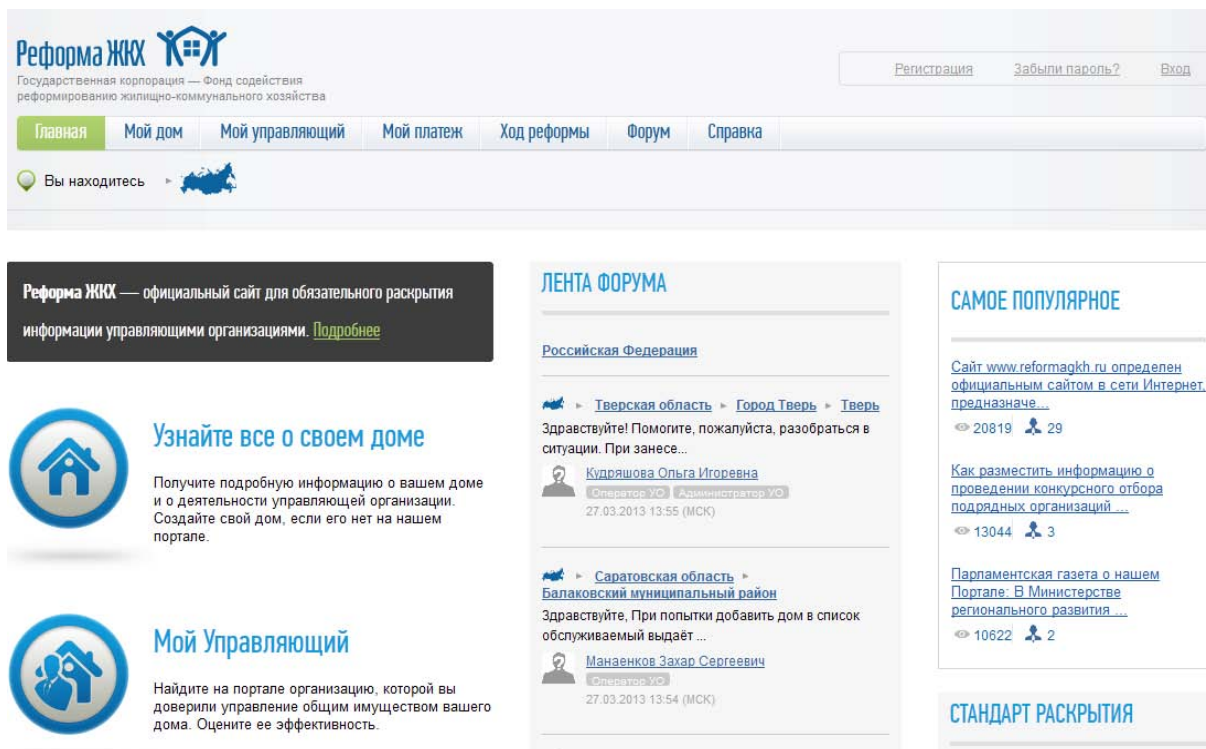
Реформа ЖКХ

Государственная корпорация — Фонд содействия реформированию жилищно-коммунального хозяйства

Регистрация Забыли пароль? Вход

Главная Мой дом Мой управляющий Мой платеж Ход реформы Форум Справка

Вы находитесь

**Реформа ЖКХ** — официальный сайт для обязательного раскрытия информации управляющими организациями. Подробнее

Узнайте все о своем доме

Получите подробную информацию о вашем доме и о деятельности управляющей организации. Создайте свой дом, если его нет на нашем портале.

Мой Управляющий

Найдите на портале организацию, которой вы доверили управление общим имуществом вашего дома. Оцените ее эффективность.

ЛЕНТА ФОРУМА

Российская Федерация

Тверская область ▸ Город Тверь ▸ Тверь

Здравствуйте! Помогите, пожалуйста, разобраться в ситуации. При занесе...

Кудряшова Ольга Игоревна
Оператор УО Администратор УО
27.03.2013 13:55 (МСК)

Саратовская область ▸ Балаковский муниципальный район

Здравствуйте, При попытки добавить дом в список обслуживаемый выдаёт ...

Манаенков Захар Сергеевич
Оператор УО
27.03.2013 13:54 (МСК)

САМОЕ ПОПУЛЯРНОЕ

Сайт www.reformagkh.ru определен официальным сайтом в сети Интернет, предназначе...
20819 29

Как разместить информацию о проведении конкурсного отбора подрядных организаций ...
13044 3

Парламентская газета о нашем Портале: В Министерстве регионального развития ...
10622 2

СТАНДАРТ РАСКРЫТИЯ